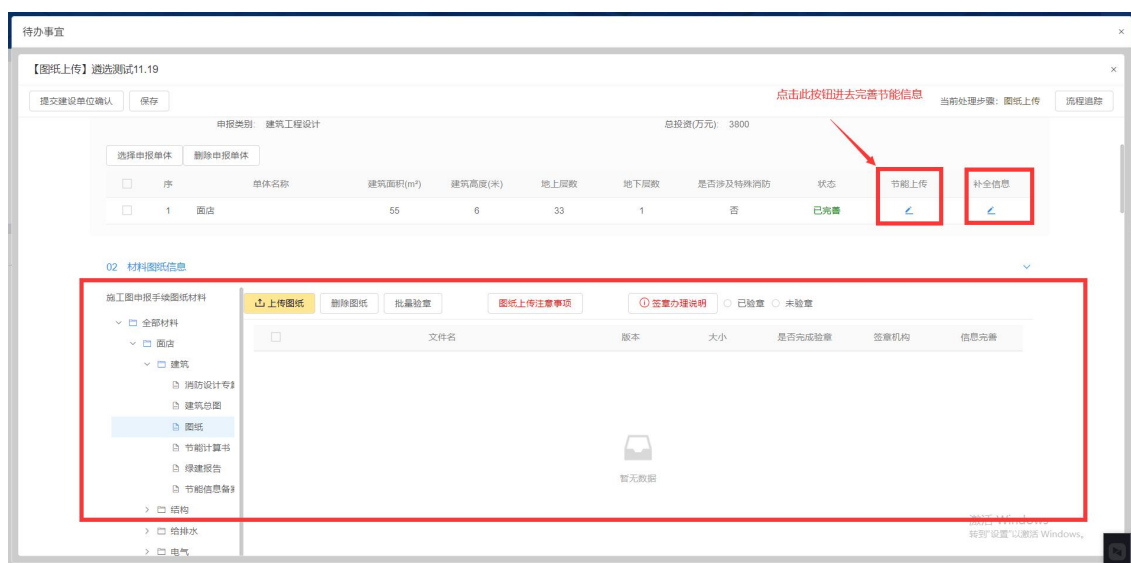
待办事宜

×

【图纸上传】遴选测试11.19

×

提交建设单位确认 保存

点击此按钮进去完善节能信息

当前处理步骤：图纸上传 流程追踪

申报类别：建筑工程设计

总投资(万元)：3800

选择申报单体 删除申报单体

| | 序 | 单体名称 | 建筑面积(m²) | 建筑高度(米) | 地上层数 | 地下层数 | 是否涉及特殊消防 | 状态 | 节能上传 | 补全信息 |
|---|---|---|---|---|---|---|---|---|---|---|
| | 1 | 面店 | 55 | 6 | 33 | 1 | 否 | 已完善 | | |

02 材料图纸信息

施工图申报手续图纸材料

全部材料
面店
建筑
消防设计专
建筑总图
图纸
节能计算书
绿建报告
节能信息备
结构
给排水
电气

上传图纸 删除图纸 批量验章 图纸上传注意事项 签章办理说明 已验章 未验章

| | 文件名 | 版本 | 大小 | 是否完成验章 | 签章机构 | 信息完善 |
|---|---|---|---|---|---|---|

暂无数据

激活 Windows
转到"设置"以激活 Windows。